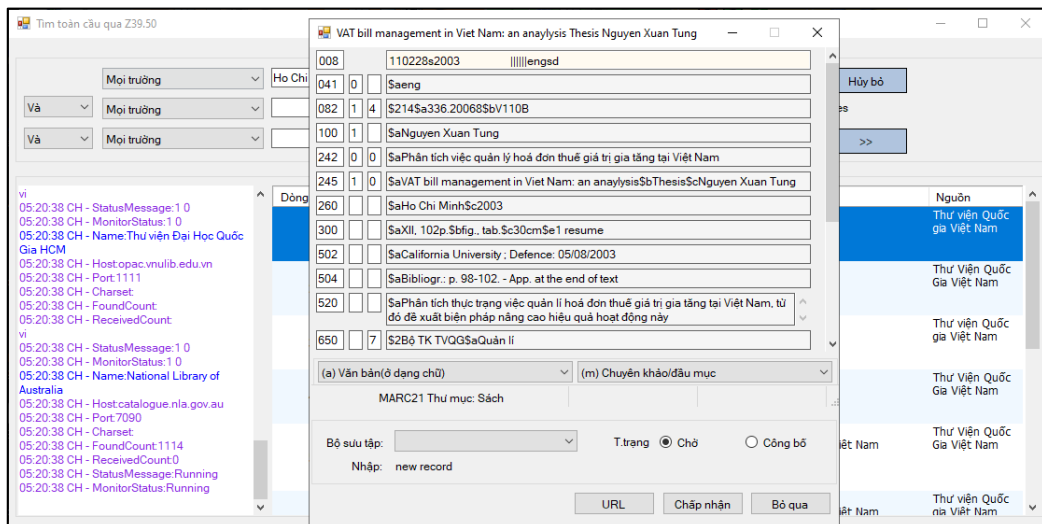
Tìm toàn cầu qua Z39.50

Mọi trường
Ho Chi
Và
Mọi trường
Và
Mọi trường

Hủy bỏ
es
>>

vi
05:20:38 CH - StatusMessage:1 0
05:20:38 CH - MonitorStatus:1 0
05:20:38 CH - Name:Thư viện Đại Học Quốc Gia HCM
05:20:38 CH - Host:opac.vnulib.edu.vn
05:20:38 CH - Port:1111
05:20:38 CH - Charset:
05:20:38 CH - FoundCount:
05:20:38 CH - ReceivedCount:
vi
05:20:38 CH - StatusMessage:1 0
05:20:38 CH - MonitorStatus:1 0
05:20:38 CH - Name:National Library of Australia
05:20:38 CH - Host:catalogue.nla.gov.au
05:20:38 CH - Port:7090
05:20:38 CH - Charset:
05:20:38 CH - FoundCount:1114
05:20:38 CH - ReceivedCount:0
05:20:38 CH - StatusMessage:Running
05:20:38 CH - MonitorStatus:Running

Dòng

| Nguồn |
|---|
| Thư viện Quốc gia Việt Nam |
| Thư Viện Quốc Gia Việt Nam |
| Thư viện Quốc gia Việt Nam |
| Thư Viện Quốc Gia Việt Nam |
| Thư Viện Quốc Gia Việt Nam |
| Thư Viện Quốc Gia Việt Nam |

iệt Nam
iệt Nam

VAT bill management in Viet Nam: an anaylysis Thesis Nguyen Xuan Tung

| | | | |
|---|---|---|---|
| 008 | | | 110228s2003 \|\|\|\|\|\|engsd |
| 041 | 0 | | $aeng |
| 082 | 1 | 4 | $214$a336.20068$bV110B |
| 100 | 1 | | $aNguyen Xuan Tung |
| 242 | 0 | 0 | $aPhân tích việc quản lý hoá đơn thuế giá trị gia tăng tại Việt Nam |
| 245 | 1 | 0 | $aVAT bill management in Viet Nam: an anaylysis$bThesis$cNguyen Xuan Tung |
| 260 | | | $aHo Chi Minh$c2003 |
| 300 | | | $aXII, 102p.$bfig., tab.$c30cm$e1 resume |
| 502 | | | $aCalifornia University ; Defence: 05/08/2003 |
| 504 | | | $aBibliogr.: p. 98-102. - App. at the end of text |
| 520 | | | $aPhân tích thực trạng việc quản lí hoá đơn thuế giá trị gia tăng tại Việt Nam, từ đó đề xuất biện pháp nâng cao hiệu quả hoạt động này |
| 650 | | 7 | $2Bộ TK TVQG$aQuản lí |

(a) Văn bản(ở dạng chữ)
(m) Chuyên khảo/đầu mục
MARC21 Thư mục: Sách

Bộ sưu tập:
T.trạng
Chờ
Công bố
Nhập:
new record

URL
Chấp nhận
Bỏ qua